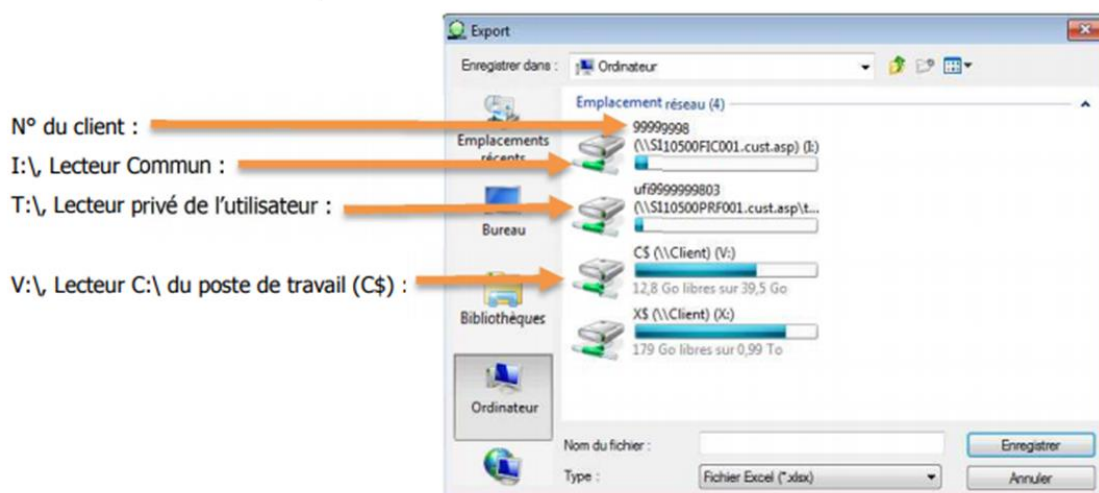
N° du client :

I:\, Lecteur Commun :

T:\, Lecteur privé de l'utilisateur :

V:\, Lecteur C:\ du poste de travail (C$) :

Export

Enregistrer dans : Ordinateur

Emplacements récents

Bureau

Bibliothèques

Ordinateur

Emplacement réseau (4)

99999998
(\\SI10500FIC001.cust.asp) (I:)

ufi9999999803
(\\SI10500PRF001.cust.asp\t...

C$ (\\Client) (V:)
12,8 Go libres sur 39,5 Go

X$ (\\Client) (X:)
179 Go libres sur 0,99 To

Nom du fichier :

Type : Fichier Excel (*.xlsx)

Enregistrer

Annuler